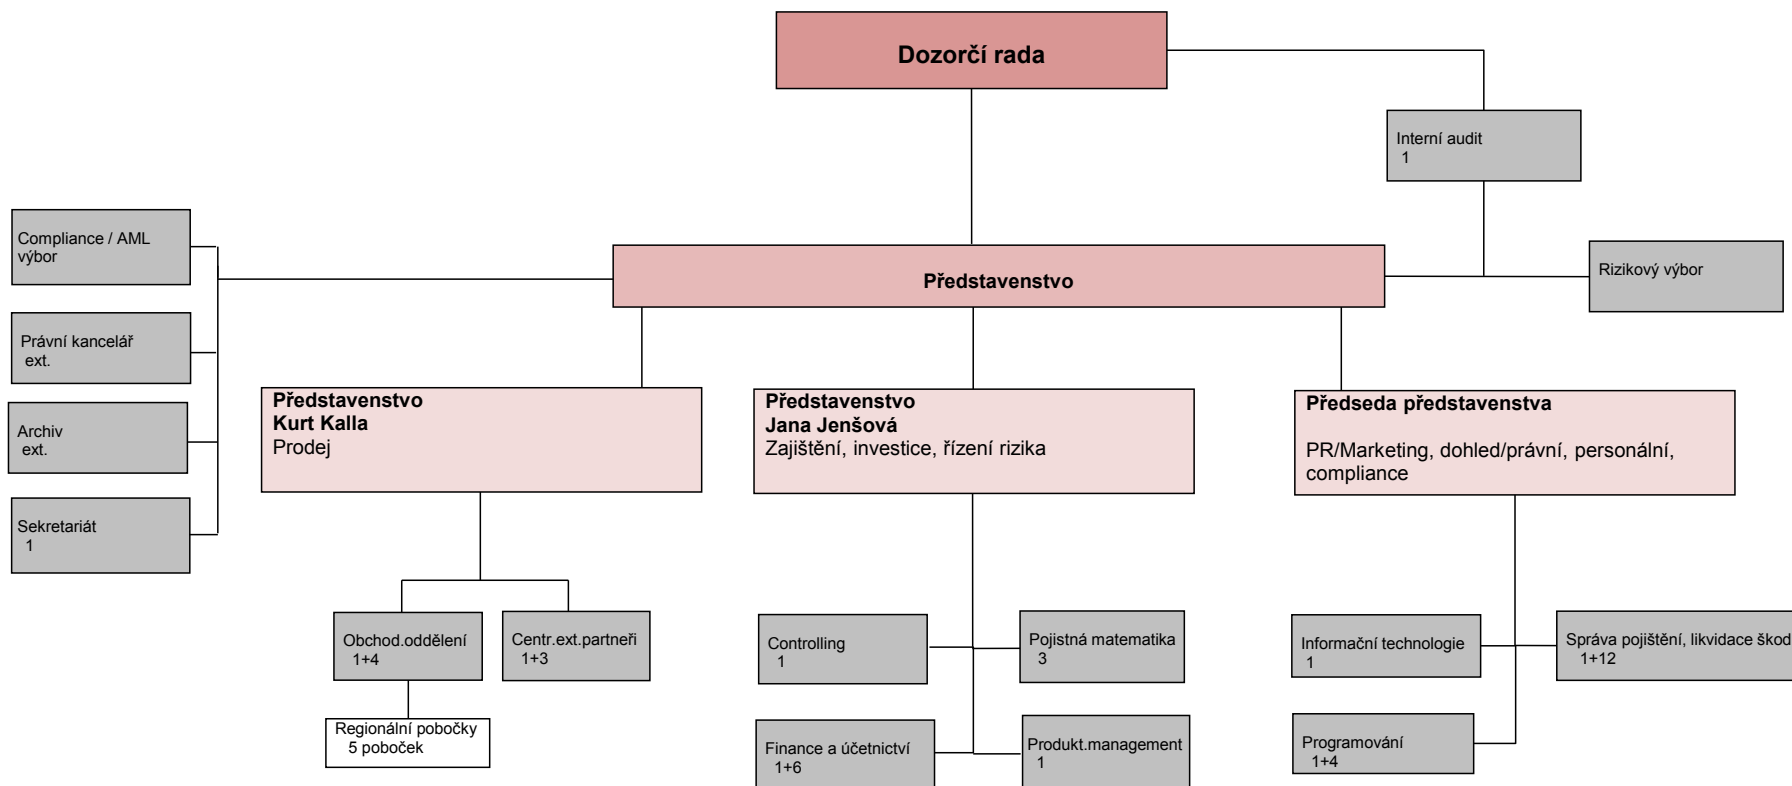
Dozorčí rada

Interní audit
1

Compliance / AML výbor

Představenstvo

Rizikový výbor

Právní kancelář
ext.

Archiv
ext.

Sekretariát
1

Představenstvo
Kurt Kalla
Prodej

Představenstvo
Jana Jenšová
Zajištění, investice, řízení rizika

Předseda představenstva

PR/Marketing, dohled/právní, personální, compliance

Obchod.oddělení
1+4

Centr.ext.partneři
1+3

Regionální pobočky
5 poboček

Controlling
1

Pojistná matematika
3

Finance a účetnictví
1+6

Produkt.management
1

Informační technologie
1

Správa pojištění, likvidace škod
1+12

Programování
1+4